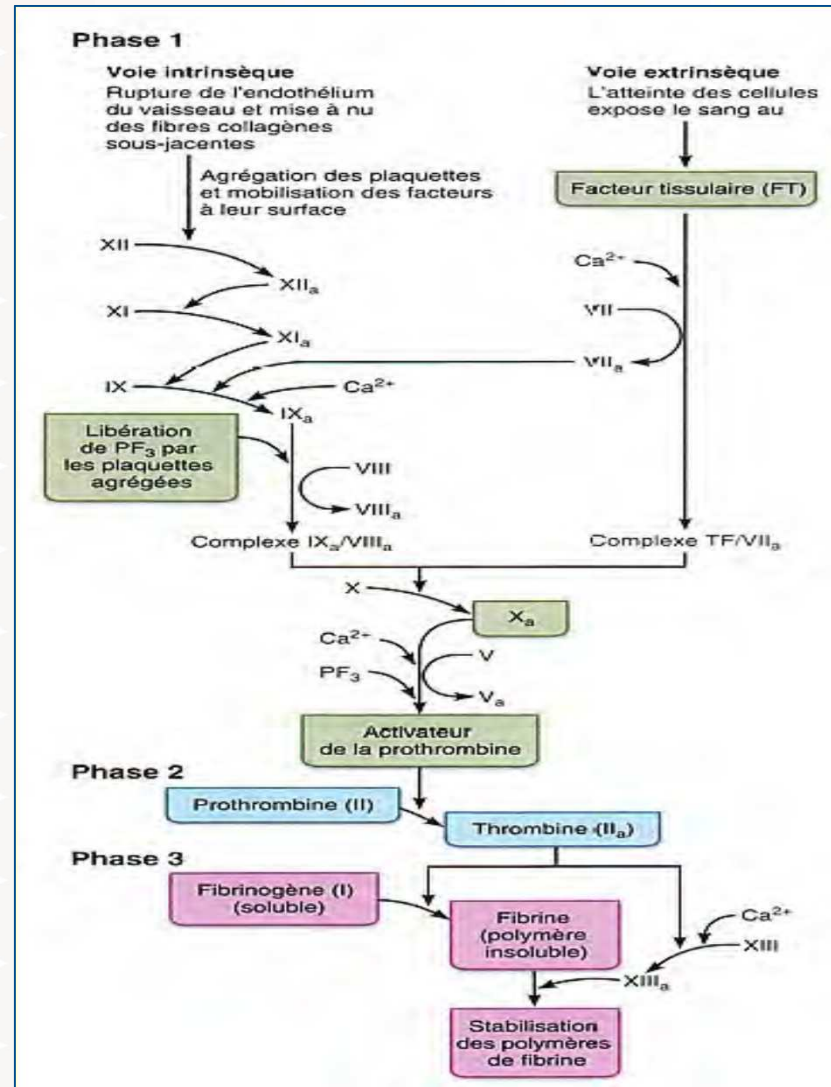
Phase 1

Voie intrinsèque
Rupture de l'endothélium du vaisseau et mise à nu des fibres collagènes sous-jacentes

Voie extrinsèque
L'atteinte des cellules expose le sang au

Agrégation des plaquettes et mobilisation des facteurs à leur surface

Facteur tissulaire (FT)

XII
$XII_a$
XI
$XI_a$
IX
$IX_a$
$Ca^{2+}$
$Ca^{2+}$
VII
$VII_a$

Libération de $PF_3$ par les plaquettes agrégées

VIII
$VIII_a$

Complexe $IX_a/VIII_a$

Complexe $TF/VII_a$

X
$X_a$
$Ca^{2+}$
$PF_3$
V
$V_a$

Activateur de la prothrombine

Phase 2

Prothrombine (II)
Thrombine ($II_a$)

Phase 3

Fibrinogène (I) (soluble)

Fibrine (polymère insoluble)

$Ca^{2+}$
XIII
$XIII_a$

Stabilisation des polymères de fibrine